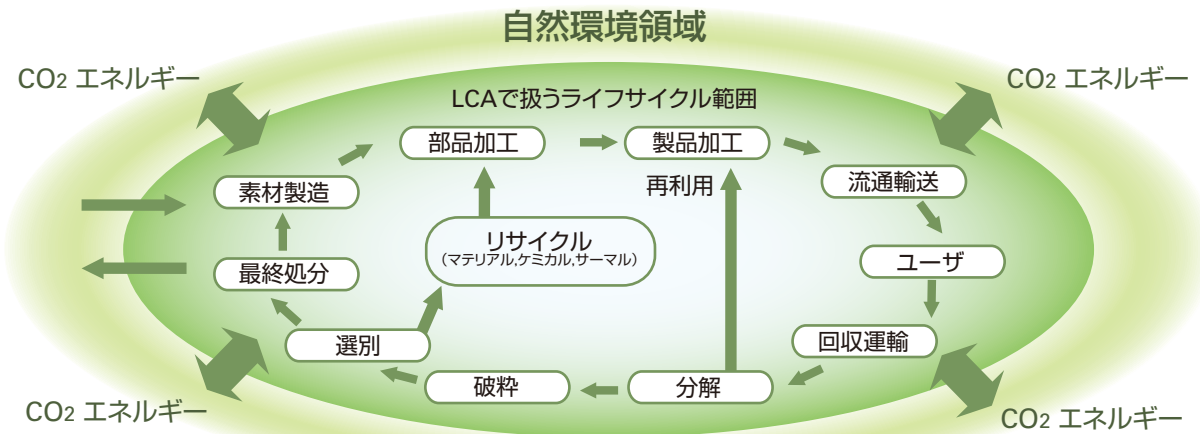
自然環境領域

$CO_2$ エネルギー

$CO_2$ エネルギー

LCAで扱うライフサイクル範囲

部品加工

製品加工

素材製造

再利用

流通輸送

リサイクル
（マテリアル,ケミカル,サーマル）

最終処分

ユーザ

選別

回収運輸

破粋

分解

$CO_2$ エネルギー

$CO_2$ エネルギー